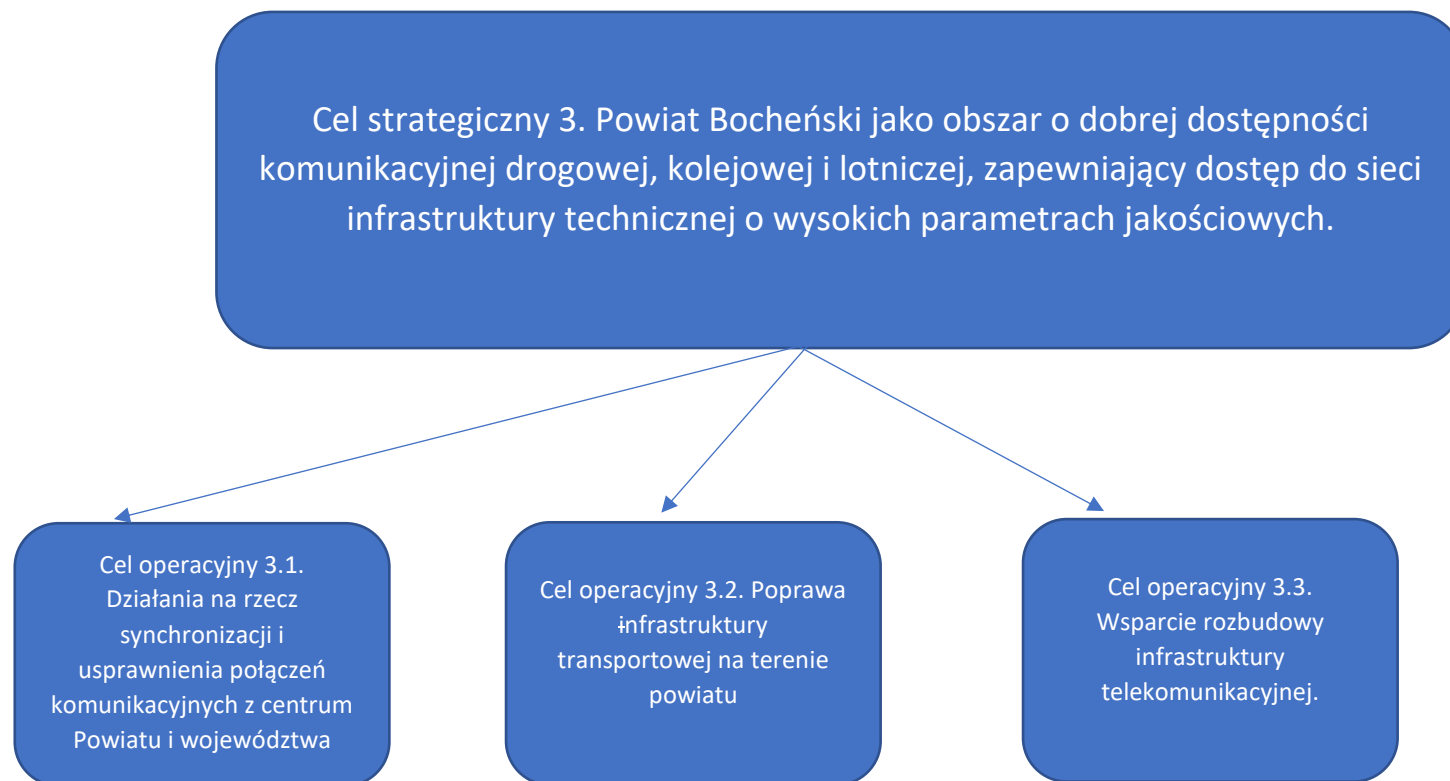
Cel strategiczny 3. Powiat Bocheński jako obszar o dobrej dostępności komunikacyjnej drogowej, kolejowej i lotniczej, zapewniający dostęp do sieci infrastruktury technicznej o wysokich parametrach jakościowych.

Cel operacyjny 3.1. Działania na rzecz synchronizacji i usprawnienia połączeń komunikacyjnych z centrum Powiatu i województwa

Cel operacyjny 3.2. Poprawa ɨnfrastruktury transportowej na terenie powiatu

Cel operacyjny 3.3. Wsparcie rozbudowy infrastruktury telekomunikacyjnej.